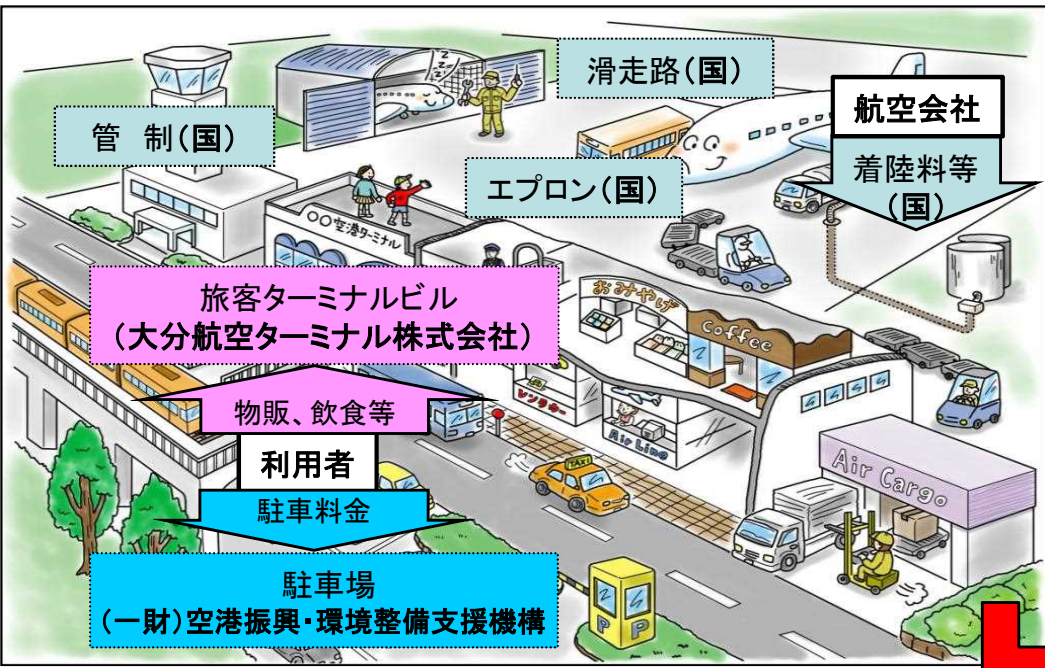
滑走路(国)

管　制(国)

航空会社

着陸料等
(国)

エプロン(国)

○○空港ターミナル

旅客ターミナルビル
(大分航空ターミナル株式会社)

おみやげ

Coffee

物販、飲食等

利用者

レンタカー

Air Line

駐車料金

Air Cargo

TAXI

駐車場
(一財)空港振興・環境整備支援機構

P

P